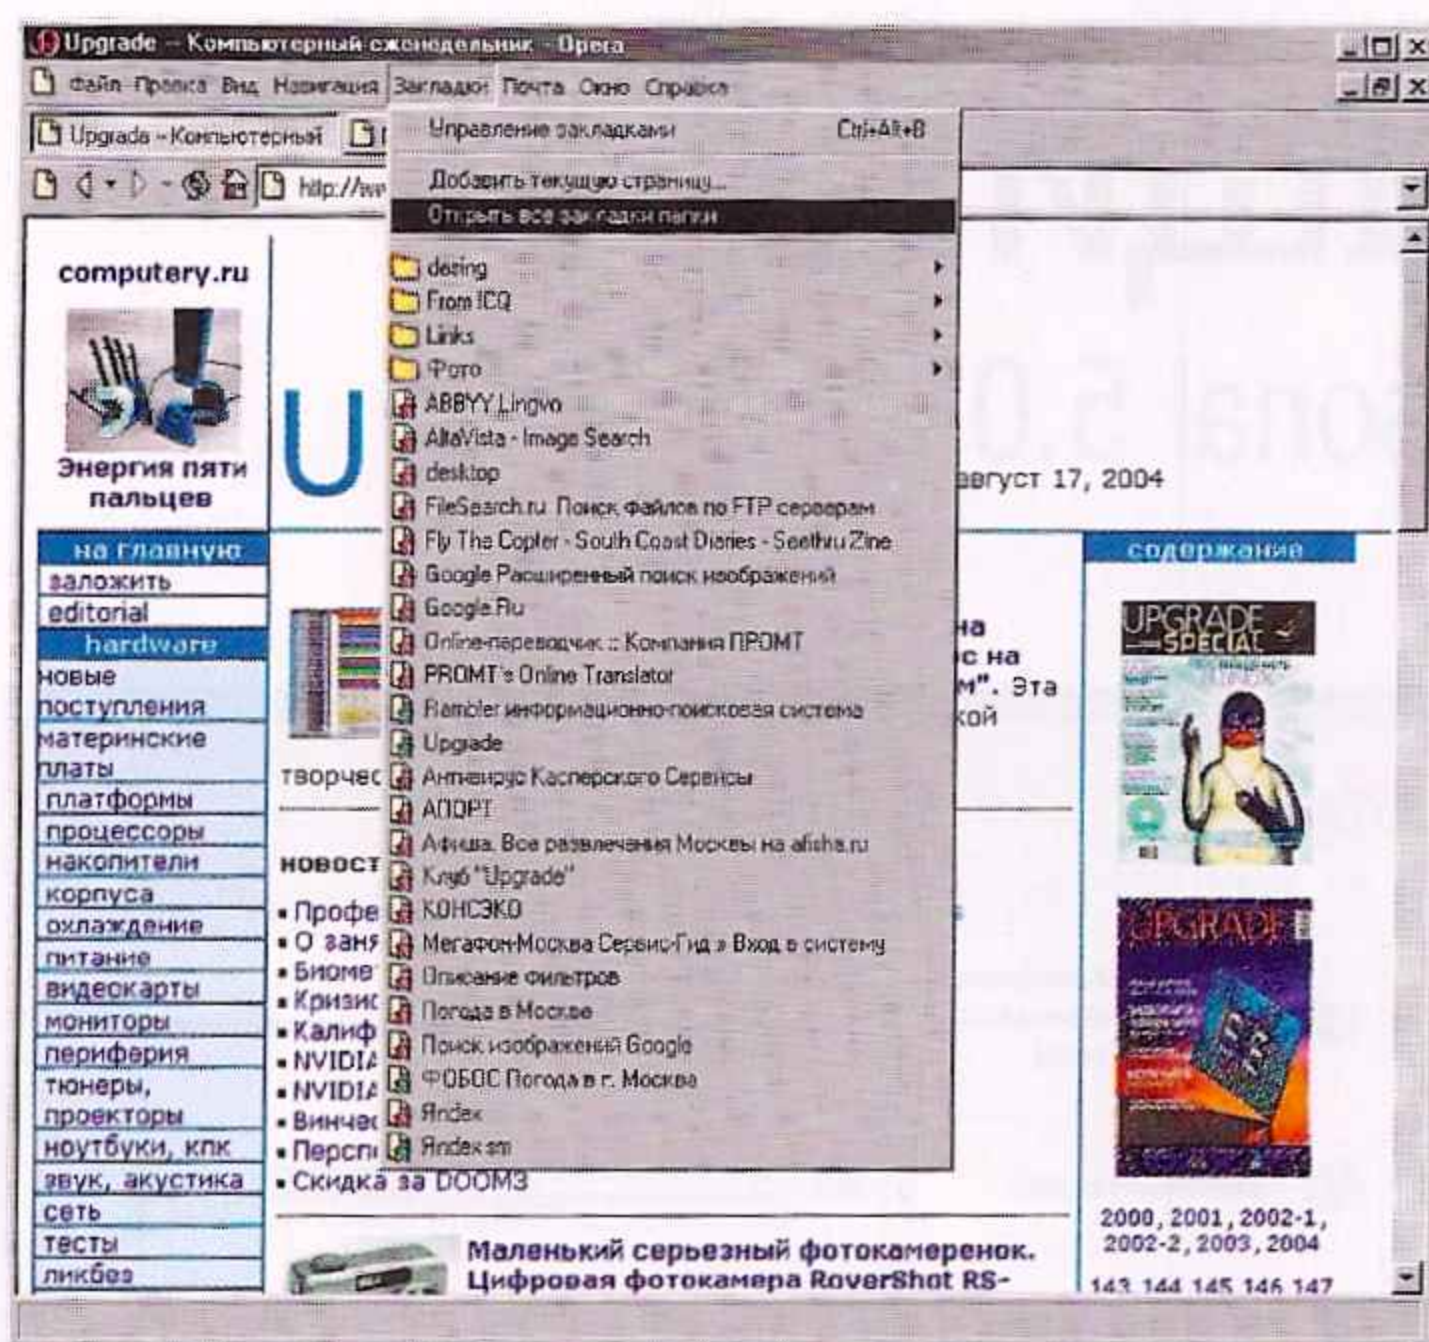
Upgrade – Компьютерный еженедельник - Opera

Файл Правка Вид Навигация Закладки Почта Окно Справка

Upgrade - Компьютерный

http://ww

Управление закладками Ctrl+Alt+B
Добавить текущую страницу...
Открыть все закладки папки
dening
From ICQ
Links
Foto
ABBYY Lingvo
AltaVista - Image Search
desktop
FileSearch.ru Поиск файлов по FTP серверам
Fly The Copter - South Coast Diaries - Seethru Zine
Google Расширенный поиск изображений
Google.Ru
Online-переводчик :: Компания ПРОМТ
PROMT's Online Translator
Rambler информационно-поисковая система
Upgrade
Антивирус Касперского Сервисы
АПОРТ
Афиша. Все развлечения Москвы на afisha.ru
Клуб "Upgrade"
КОНСЭКО
МегаФон-Москва Сервис-Гид » Вход в систему
Описание фильтров
Погода в Москве
Поиск изображений Google
ФОБОС Погода в г. Москва
Яndex
Яndex sm

computery.ru
Энергия пяти пальцев

U

август 17, 2004

на главную
заложить
editorial
hardware
новые поступления
материнские платы
платформы
процессоры
накопители
корпуса
охлаждение
питание
видеокарты
мониторы
периферия
тюнеры, проекторы
ноутбуки, кпк
звук, акустика
сеть
тесты
ликбез

на
с на
м". Эта
кой

творчес

новост
• Профе
• О заня
• Биоме
• Кризис
• Калиф
• NVIDIA
• NVIDIA
• Винчес
• Персп
• Скидка за DOOM3

Маленький серьезный фотокамеренок. Цифровая фотокамера RoverShot RS-

содержание

UPGRADE SPECIAL

UPGRADE

2000, 2001, 2002-1, 2002-2, 2003, 2004

143 144 145 146 147